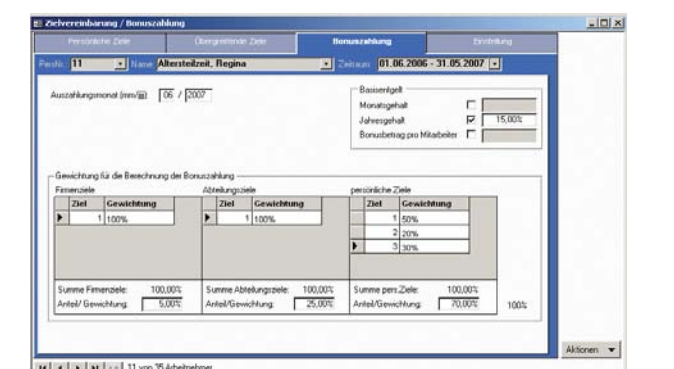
Zielvereinbarung / Bonuszahlung

Persönliche Ziele | Übergreifende Ziele | Bonuszahlung | Einstellung

Persnr. 11 | Name Altersteilzeit, Regina | Zeitraum 01.06.2006 - 31.05.2007

Auszahlungsmonat (mm/jjjj) 06 / 2007

Basisentgelt
Monatsgehalt
Jahresgehalt 15,00%
Bonusbetrag pro Mitarbeiter

Gewichtung für die Berechnung der Bonuszahlung

Firmenziele

| Ziel | Gewichtung |
|---|---|
| 1 | 100% |

Abteilungsziele

| Ziel | Gewichtung |
|---|---|
| 1 | 100% |

persönliche Ziele

| Ziel | Gewichtung |
|---|---|
| 1 | 50% |
| 2 | 20% |
| 3 | 30% |

Summe Firmenziele: 100,00%
Anteil/ Gewichtung: 5,00%

Summe Abteilungsziele: 100,00%
Anteil/Gewichtung: 25,00%

Summe pers.Ziele: 100,00%
Anteil/Gewichtung: 70,00%

100%

Aktionen

11 von 35 Arbeitnehmer